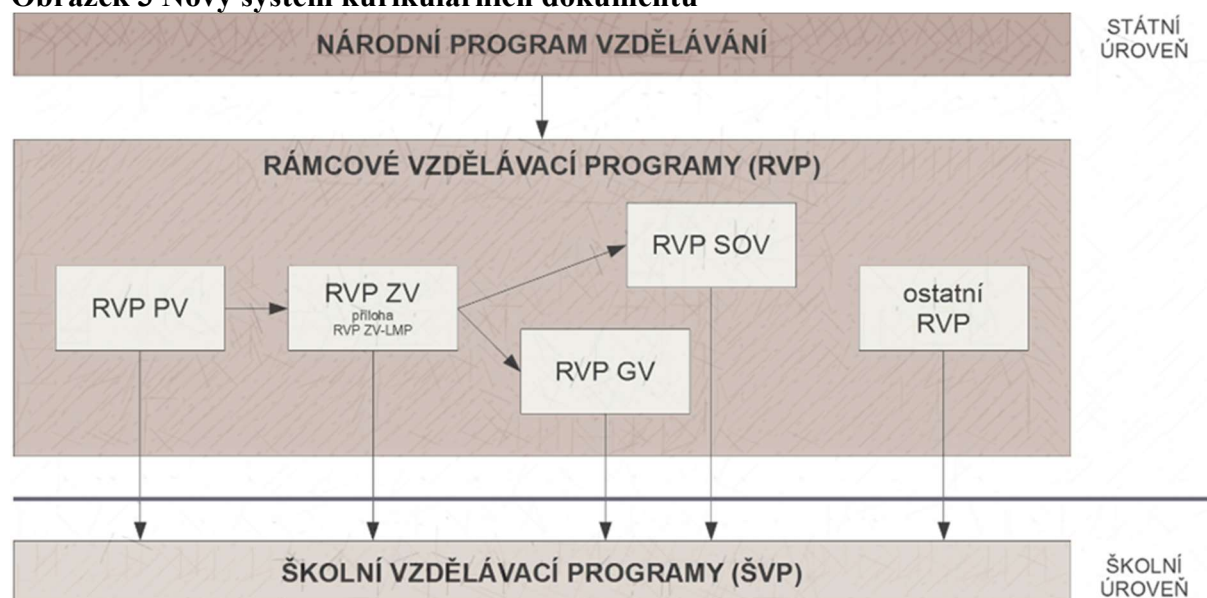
Obrázek 3 Nový systém kurikulárních dokumentů

NÁRODNÍ PROGRAM VZDĚLÁVÁNÍ

STÁTNÍ ÚROVEŇ

RÁMCOVÉ VZDĚLÁVACÍ PROGRAMY (RVP)

RVP PV

RVP ZV
příloha
RVP ZV-LMP

RVP SOV

RVP GV

ostatní RVP

ŠKOLNÍ VZDĚLÁVACÍ PROGRAMY (ŠVP)

ŠKOLNÍ ÚROVEŇ